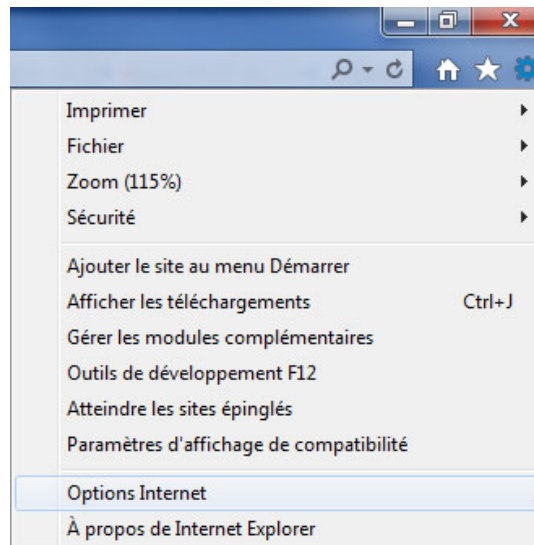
Imprimer
Fichier
Zoom (115%)
Sécurité

Ajouter le site au menu Démarrer
Afficher les téléchargements Ctrl+J
Gérer les modules complémentaires
Outils de développement F12
Atteindre les sites épinglés
Paramètres d'affichage de compatibilité

Options Internet
À propos de Internet Explorer